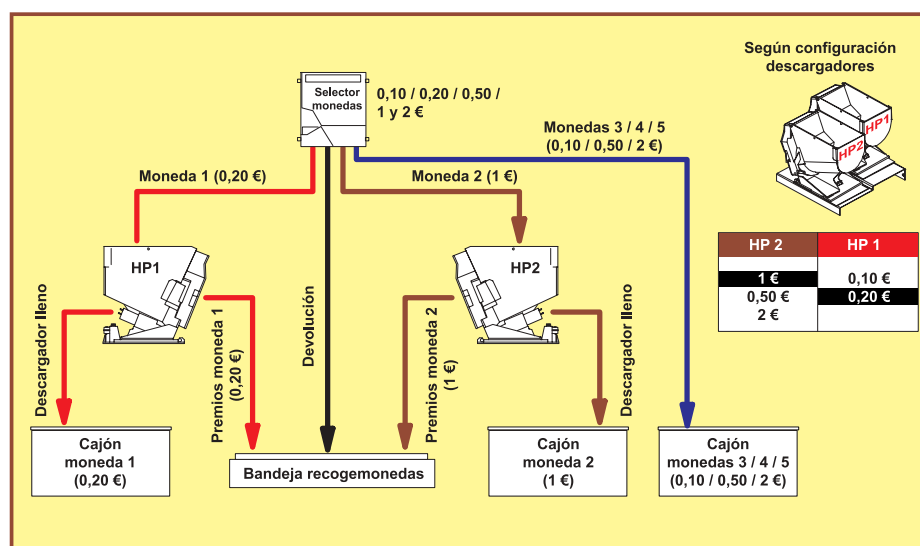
Selector monedas

0,10 / 0,20 / 0,50 / 1 y 2 €

Según configuración descargadores

HP1

HP2

Monedas 3 / 4 / 5
(0,10 / 0,50 / 2 €)

Moneda 1 (0,20 €)

Moneda 2 (1 €)

| HP 2 | HP 1 |
|---|---|
| 1 € | 0,10 € |
| 0,50 € | 0,20 € |
| 2 € | |

HP1

HP2

Descargador lleno

Premios moneda 1 (0,20 €)

Devolución

Premios moneda 2 (1 €)

Descargador lleno

Cajón moneda 1 (0,20 €)

Bandeja recogemonedas

Cajón moneda 2 (1 €)

Cajón monedas 3 / 4 / 5 (0,10 / 0,50 / 2 €)